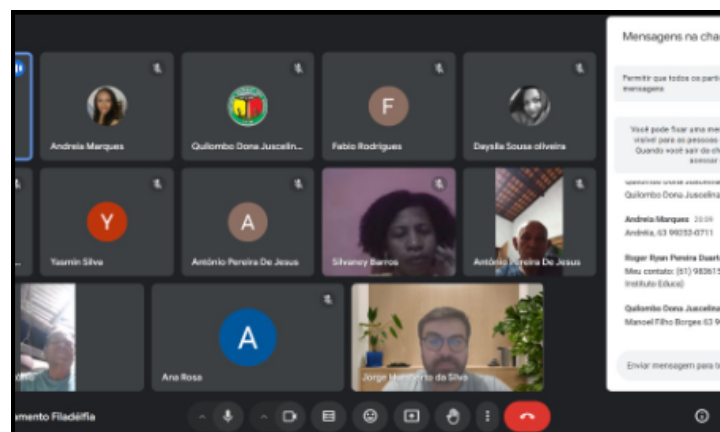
Andreia Marques
Quilombo Dona Juscelin...
F
Fabio Rodrigues
Deysila Sousa oliveira
Y
Yasmin Silva
A
Antônio Pereira De Jesus
Silvaney Barros
Antônio Pereira De Jesus
A
Ana Rosa
Jorge Humberto da Silva
amento Filadélfia

Mensagens na cha
Permitir que todos os parti mensagens
Você pode fixar uma me visível para as pessoas Quando você sair da ch acessar
Quilombo Dona Juscelina
Andreia Marques 20:09
Andréia, 63 99252-0711
Roger Ryan Pereira Duart
Meu contato: (61) 98361
Instituto Educa)
Quilombo Dona Juscelina
Manoel Filho Borges 63 9
Enviar mensagem para to